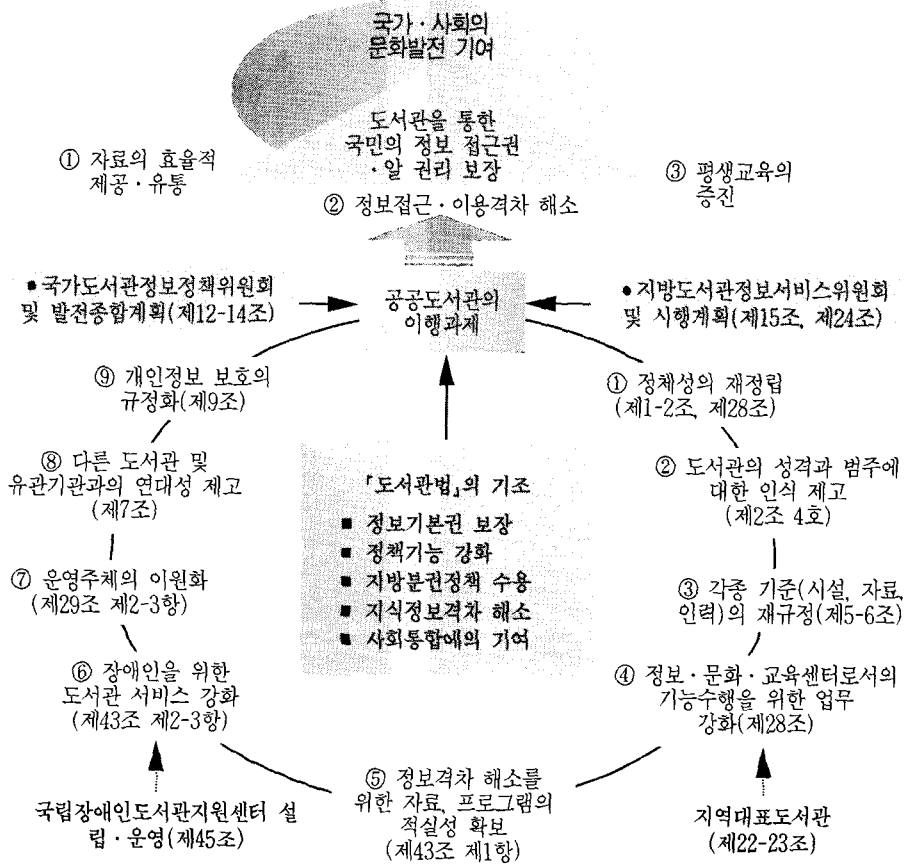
국가 · 사회의
문화발전 기여

도서관을 통한
국민의 정보 접근권
· 알 권리 보장

① 자료의 효율적
제공 · 유통

② 정보접근 · 이용격차 해소

③ 평생교육의
증진

• 국가도서관정보정책위원회
및 발전종합계획(제12-14조)

공공도서관의
이행과제

• 지방도서관정보서비스위원회
및 시행계획(제15조, 제24조)

⑨ 개인정보 보호의
규정화(제9조)

① 정체성의 재정립
(제1-2조, 제28조)

⑧ 다른 도서관 및
유관기관과의 연대성 제고
(제7조)

「도서관법」의 기조
■ 정보기본권 보장
■ 정책기능 강화
■ 지방분권정책 수용
■ 지식정보격차 해소
■ 사회통합에의 기여

② 도서관의 성격과 범주에
대한 인식 제고
(제2조 4호)

⑦ 운영주체의 이원화
(제29조 제2-3항)

③ 각종 기준(시설, 자료,
인력)의 재규정(제5-6조)

⑥ 장애인을 위한
도서관 서비스 강화
(제43조 제2-3항)

④ 정보 · 문화 · 교육센터로서의
기능수행을 위한 업무
강화(제28조)

⑤ 정보격차 해소를
위한 자료, 프로그램의
적실성 확보
(제43조 제1항)

국립장애인도서관지원센터 설
립 · 운영(제45조)

지역대표도서관
(제22-23조)